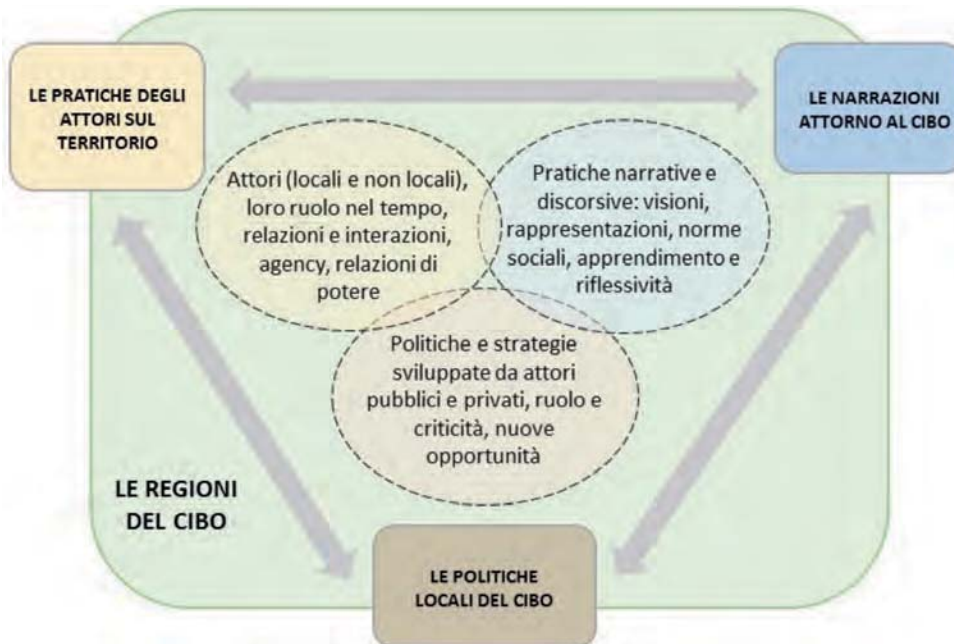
LE PRATICHE DEGLI ATTORI SUL TERRITORIO

LE NARRAZIONI ATTORNO AL CIBO

Attori (locali e non locali), loro ruolo nel tempo, relazioni e interazioni, agency, relazioni di potere

Pratiche narrative e discorsive: visioni, rappresentazioni, norme sociali, apprendimento e riflessività

Politiche e strategie sviluppate da attori pubblici e privati, ruolo e criticità, nuove opportunità

LE REGIONI DEL CIBO

LE POLITICHE LOCALI DEL CIBO